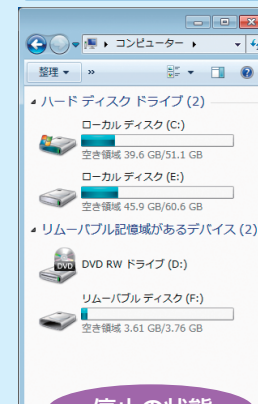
コンピューター

整理 ▾ »

ハード ディスク ドライブ (2)

ローカル ディスク (C:)
空き領域 39.6 GB/51.1 GB

ローカル ディスク (E:)
空き領域 45.9 GB/60.6 GB

リムーバブル記憶域があるデバイス (2)

DVD
DVD RW ドライブ (D:)

リムーバブル ディスク (F:)
空き領域 3.61 GB/3.76 GB

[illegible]